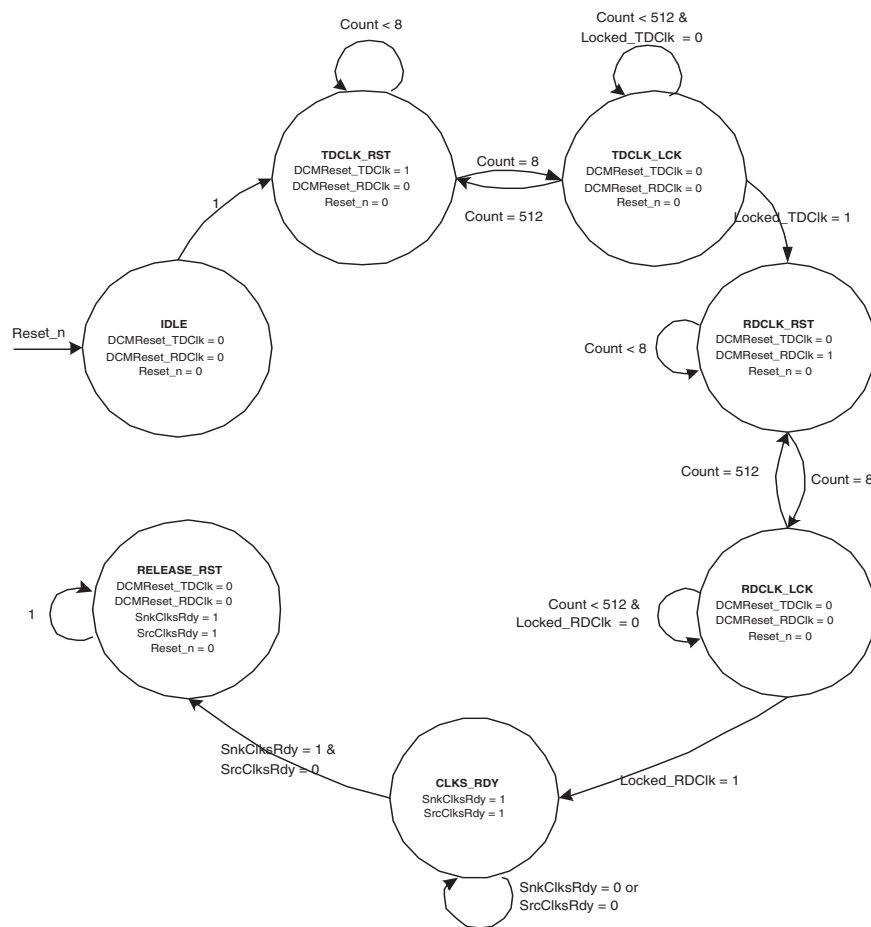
Count < 8

Count < 512 &
Locked_TDClk = 0

TDCLK_RST
DCMReset_TDClk = 1
DCMReset_RDClk = 0
Reset_n = 0

Count = 8

TDCLK_LCK
DCMReset_TDClk = 0
DCMReset_RDClk = 0
Reset_n = 0

Count = 512

1

Locked_TDClk = 1

Reset_n

IDLE
DCMReset_TDClk = 0
DCMReset_RDClk = 0
Reset_n = 0

Count < 8

RDCLK_RST
DCMReset_TDClk = 0
DCMReset_RDClk = 1
Reset_n = 0

Count = 512

Count = 8

RELEASE_RST
DCMReset_TDClk = 0
DCMReset_RDClk = 0
SnkClksRdy = 1
SrcClksRdy = 1
Reset_n = 0

1

Count < 512 &
Locked_RDClk = 0

RDCLK_LCK
DCMReset_TDClk = 0
DCMReset_RDClk = 0
Reset_n = 0

SnkClksRdy = 1 &
SrcClksRdy = 0

CLKS_RDY
SnkClksRdy = 1
SrcClksRdy = 1

Locked_RDClk = 1

SnkClksRdy = 0 or
SrcClksRdy = 0